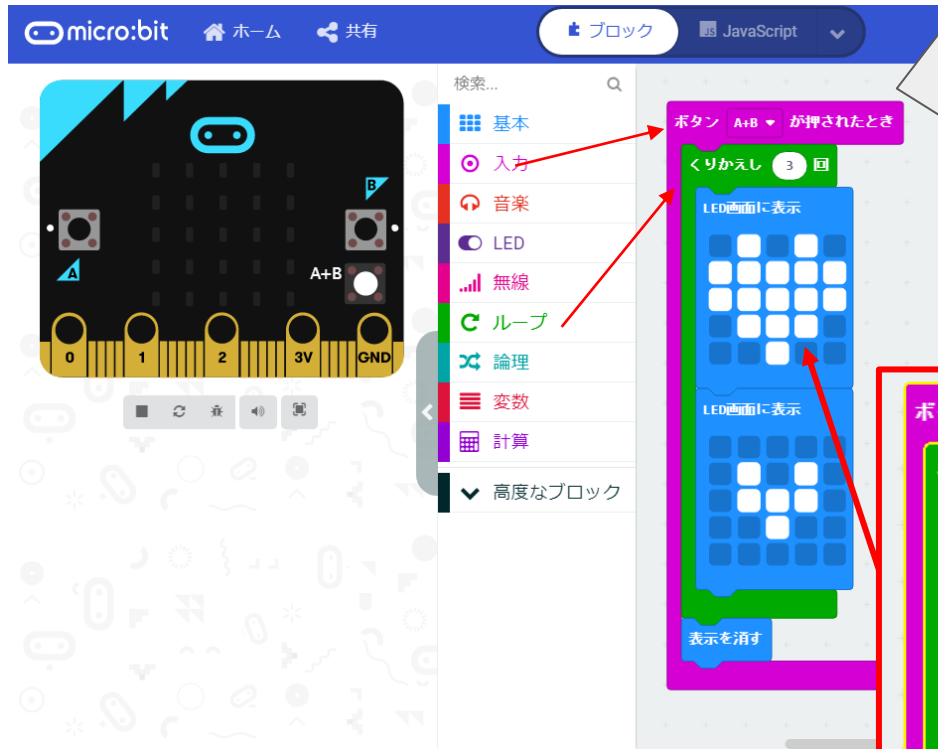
micro:bit ホーム 共有 ブロック JavaScript

B
A
A+B
0 1 2 3V GND

検索...
基本
入力
音楽
LED
無線
ループ
論理
変数
計算
高度なブロック

ボタン A+B が押されたとき
くりかえし 3 回
LED画面に表示
LED画面に表示
表示を消す

ボ